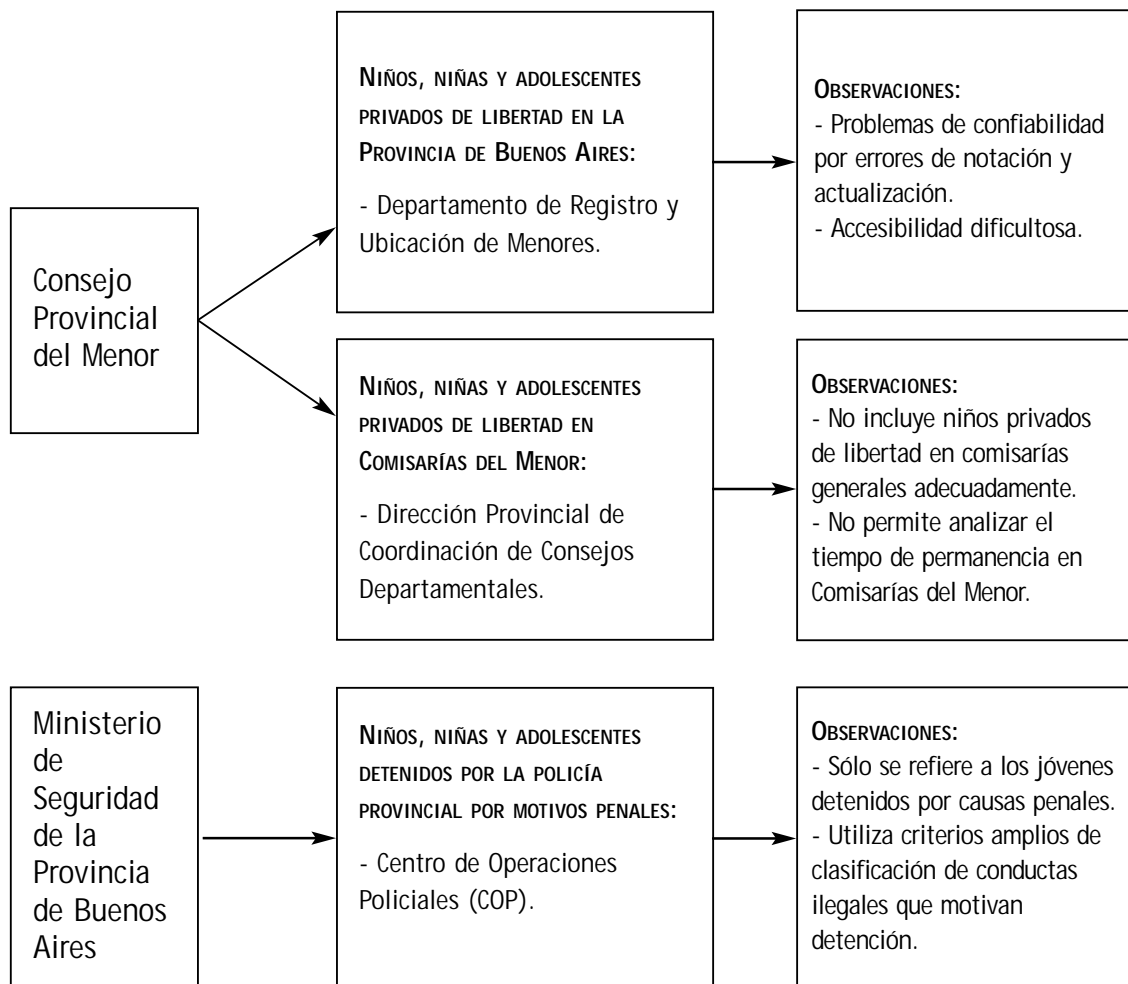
Consejo Provincial del Menor

Niños, niñas y adolescentes privados de libertad en la Provincia de Buenos Aires:

- Departamento de Registro y Ubicación de Menores.

Observaciones:
- Problemas de confiabilidad por errores de notación y actualización.
- Accesibilidad dificultosa.

Niños, niñas y adolescentes privados de libertad en Comisarías del Menor:

- Dirección Provincial de Coordinación de Consejos Departamentales.

Observaciones:
- No incluye niños privados de libertad en comisarías generales adecuadamente.
- No permite analizar el tiempo de permanencia en Comisarías del Menor.

Ministerio de Seguridad de la Provincia de Buenos Aires

Niños, niñas y adolescentes detenidos por la policía provincial por motivos penales:

- Centro de Operaciones Policiales (COP).

Observaciones:
- Sólo se refiere a los jóvenes detenidos por causas penales.
- Utiliza criterios amplios de clasificación de conductas ilegales que motivan detención.